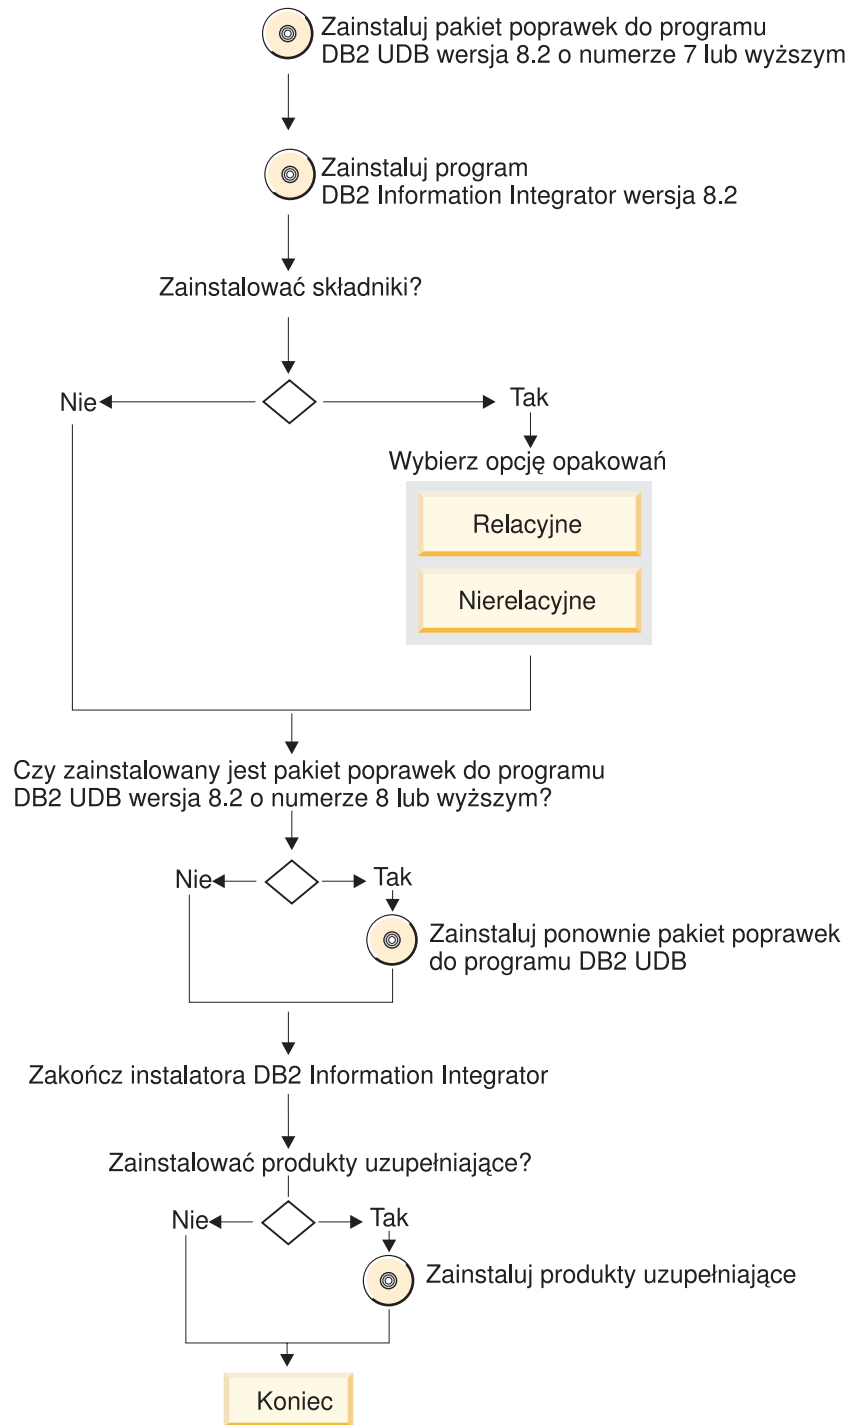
Zainstaluj pakiet poprawek do programu DB2 UDB wersja 8.2 o numerze 7 lub wyższym

Zainstaluj program DB2 Information Integrator wersja 8.2

Zainstalować składniki?

Nie

Tak

Wybierz opcję opakowań

Relacyjne

Nierelacyjne

Czy zainstalowany jest pakiet poprawek do programu DB2 UDB wersja 8.2 o numerze 8 lub wyższym?

Nie

Tak

Zainstaluj ponownie pakiet poprawek do programu DB2 UDB

Zakończ instalatora DB2 Information Integrator

Zainstalować produkty uzupełniające?

Nie

Tak

Zainstaluj produkty uzupełniające

Koniec